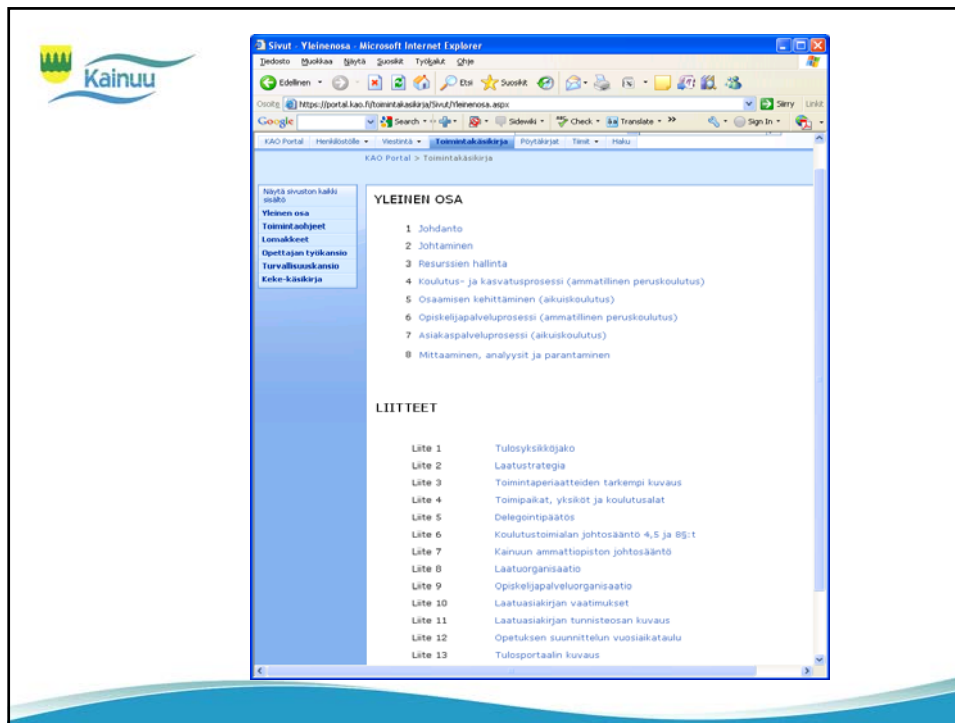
Kainuu

Sivut - Yleinenosa - Microsoft Internet Explorer

Tiedosto Muokkaa Näytä Suosikit Työkalut Ohje

Edellinen Etsi Suosikit

Osoite https://portal.kao.fi/toimintakasikirja/Sivut/Yleinenosa.aspx Siirry Linkit

Google Search Sidewiki Check Translate Sign In

KAO Portal Henkilöstölle Viestintä Toimintakäsikirja Pöytäkirjat Tiimit Haku

KAO Portal > Toimintakäsikirja

Näytä sivuston kaikki sisältö
Yleinen osa
Toimintaohjeet
Lomakkeet
Opettajan työkansio
Turvallisuuskansio
Keke-käsikirja

YLEINEN OSA

1 Johdanto
2 Johtaminen
3 Resurssien hallinta
4 Koulutus- ja kasvatusprosessi (ammatillinen peruskoulutus)
5 Osaamisen kehittäminen (aikuiskoulutus)
6 Opiskelijapalveluprosessi (ammatillinen peruskoulutus)
7 Asiakaspalveluprosessi (aikuiskoulutus)
8 Mittaaminen, analyysit ja parantaminen

LIITTEET

| Liite 1 | Tulosyksikköjako |
| Liite 2 | Laatustrategia |
| Liite 3 | Toimintaperiaatteiden tarkempi kuvaus |
| Liite 4 | Toimipaikat, yksiköt ja koulutusalat |
| Liite 5 | Delegointipäätös |
| Liite 6 | Koulutustoimialan johtosääntö 4,5 ja 8§:t |
| Liite 7 | Kainuun ammattiopiston johtosääntö |
| Liite 8 | Laatuorganisaatio |
| Liite 9 | Opiskelijapalveluorganisaatio |
| Liite 10 | Laatuasiakirjan vaatimukset |
| Liite 11 | Laatuasiakirjan tunnisteosan kuvaus |
| Liite 12 | Opetuksen suunnittelun vuosiaikataulu |
| Liite 13 | Tulosportaalin kuvaus |